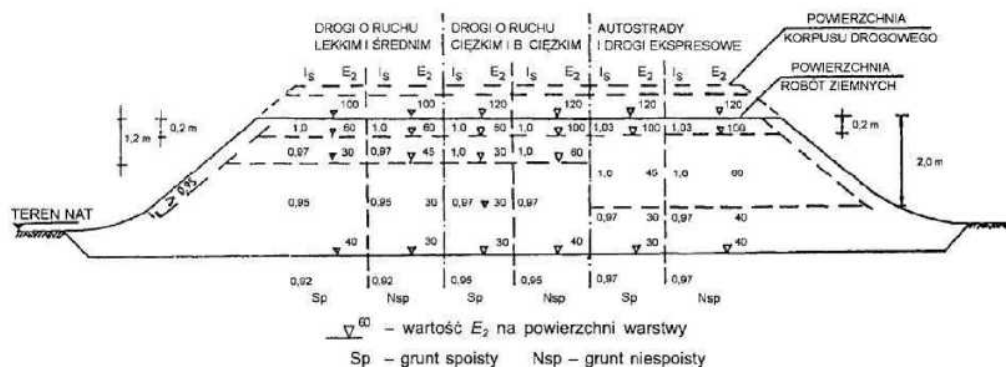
DROGI O RUCHU LEKKIM I ŚREDNIM
DROGI O RUCHU CIĘŻKIM I B. CIĘŻKIM
AUTOSTRADY I DROGI EKSPRESOWE
POWIERZCHNIA KORPUSU DROGOWEGO
POWIERZCHNIA ROBÓT ZIEMNYCH

$I_S$ $E_2$ $I_S$ $E_2$ $I_S$ $E_2$ $I_S$ $E_2$ $I_S$ $E_2$ $I_S$ $E_2$

100 100 120 120 120 120
1,0 60 1,0 60 1,0 60 1,0 100 1,03 100 1,03 100
0,97 30 0,97 45 1,0 30 1,0 60
1,0 45 1,0 60
0,95 0,95 30 0,97 30 0,97
0,97 30 0,97 40
40 30 30 40 30 40
0,92 0,92 0,95 0,95 0,97 0,97
Sp Nsp Sp Nsp Sp Nsp

1,2 m
0,2 m
0,2 m
2,0 m
$I_S \geq 0,95$
TEREN NAT.

$\nabla^{60}$ – wartość $E_2$ na powierzchni warstwy
Sp – grunt spoisty Nsp – grunt niespoisty